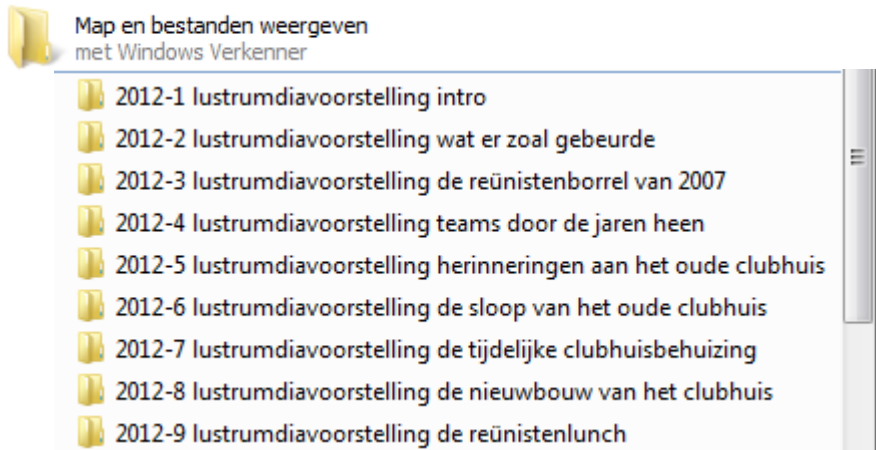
Map en bestanden weergeven
met Windows Verkenner

2012-1 lustrumdiavoorstelling intro
2012-2 lustrumdiavoorstelling wat er zoal gebeurde
2012-3 lustrumdiavoorstelling de reünistenborrel van 2007
2012-4 lustrumdiavoorstelling teams door de jaren heen
2012-5 lustrumdiavoorstelling herinneringen aan het oude clubhuis
2012-6 lustrumdiavoorstelling de sloop van het oude clubhuis
2012-7 lustrumdiavoorstelling de tijdelijke clubhuisbehuizing
2012-8 lustrumdiavoorstelling de nieuwbouw van het clubhuis
2012-9 lustrumdiavoorstelling de reünistenlunch